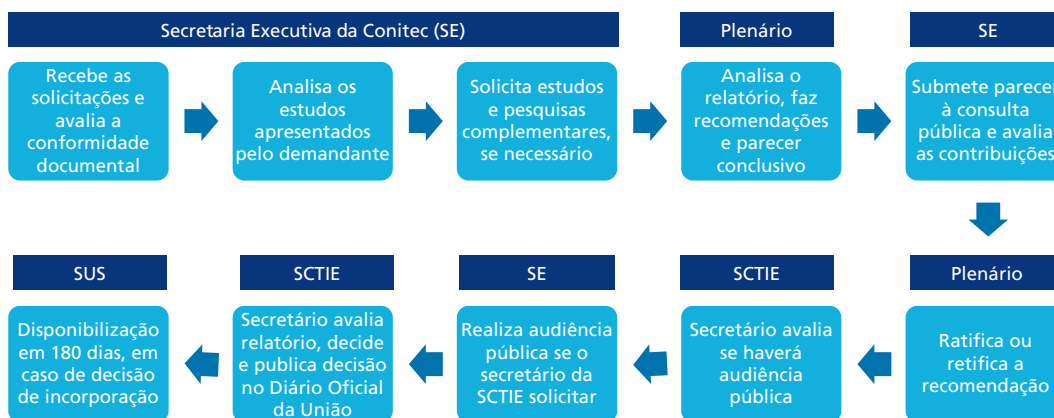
Secretaria Executiva da Conitec (SE)

Recebe as solicitações e avalia a conformidade documental

Analisa os estudos apresentados pelo demandante

Solicita estudos e pesquisas complementares, se necessário

Plenário

Analisa o relatório, faz recomendações e parecer conclusivo

SE

Submete parecer à consulta pública e avalia as contribuições

Plenário

Ratifica ou retifica a recomendação

SCTIE

Secretário avalia se haverá audiência pública

SE

Realiza audiência pública se o secretário da SCTIE solicitar

SCTIE

Secretário avalia relatório, decide e publica decisão no Diário Oficial da União

SUS

Disponibilização em 180 dias, em caso de decisão de incorporação